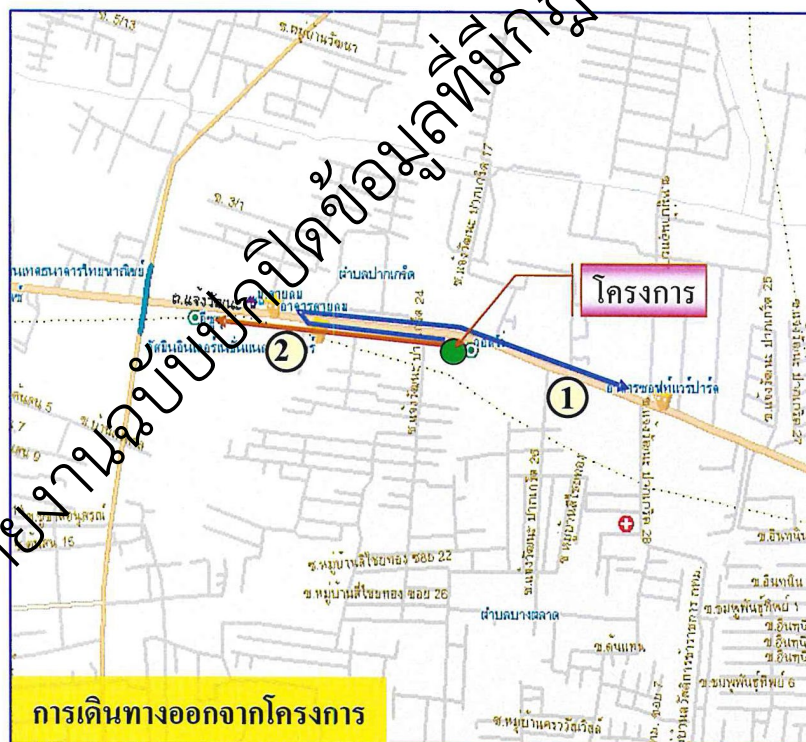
ยงานฉบับปกปิดข้อมูลที่มีกฎ

ซ.หมู่บ้านวัฒนา

ซ. 5/13

ซ. 3/1

ตำบลปากเกร็ด

โครงการ

ต.แจ้งวัฒนะ

ซ.แจ้งวัฒนะ ปากเกร็ด 17

ซ.แจ้งวัฒนะ-ปากเกร็ด 24

2

1

ตำบลบางตลาด

ซ.หมู่บ้านสีไชยทอง ซอย 22

ซ.หมู่บ้านสีไชยทอง ซอย 26

ซ.แจ้งวัฒนะ ปากเกร็ด 26

ซ.แจ้งวัฒนะ ปากเกร็ด 28

ซ.อินทนิน

ซ.ร่มพุฒิพันธุ์ทิพย์ 6

ซ.หมู่บ้านแพรวาวิลล์

การเดินทางออกจากโครงการ